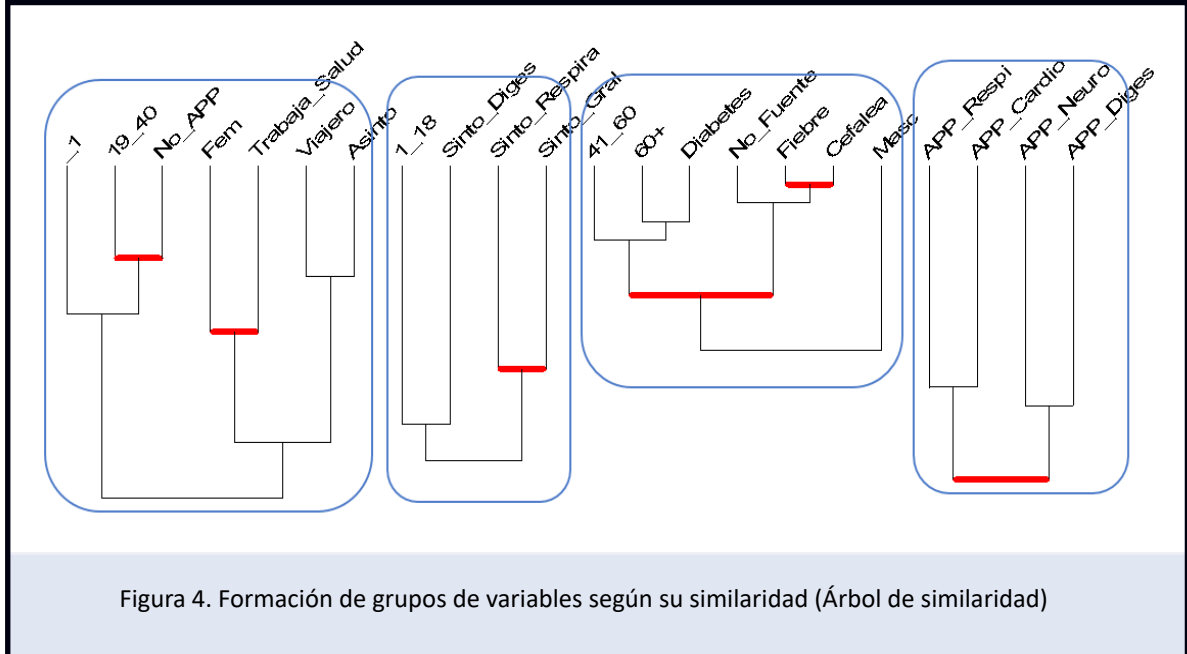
_1
19_40
No_APP
Fem
Trabaja_Salud
Viajero
Asinto
1_18
Sinto_Diges
Sinto_Respira
Sinto_Gral
41_60
60+
Diabetes
No_Fuente
Fiebre
Cefalea
Masc
APP_Respi
APP_Cardio
APP_Neuro
APP_Diges

Figura 4. Formación de grupos de variables según su similaridad (Árbol de similaridad)